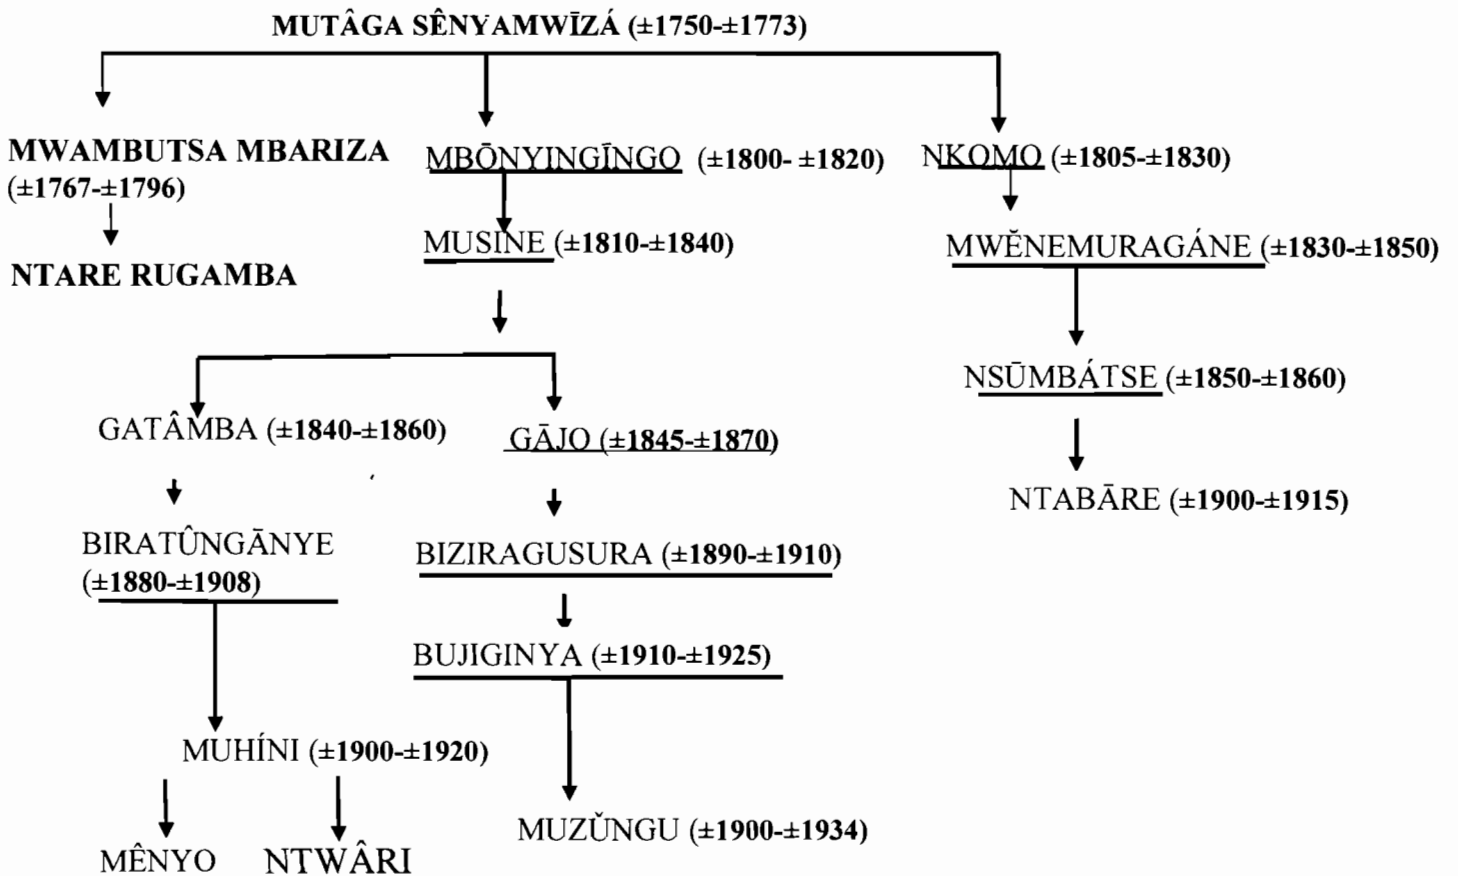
MUTÂGA SÊNYAMWĪZÁ (±1750-±1773)

MWAMBUTSA MBARIZA (±1767-±1796)

NTARE RUGAMBA

MBŌNYINGĪNGO (±1800- ±1820)

MUSINE (±1810-±1840)

NKOMO (±1805-±1830)

MWĔNEMURAGÁNE (±1830-±1850)

NSŪMBÁTSE (±1850-±1860)

NTABĀRE (±1900-±1915)

GATÂMBA (±1840-±1860)

GĀJO (±1845-±1870)

BIRATÛNGĀNYE (±1880-±1908)

BIZIRAGUSURA (±1890-±1910)

BUJIGINYA (±1910-±1925)

MUHÍNI (±1900-±1920)

MUZŬNGU (±1900-±1934)

MÊNYO

NTWÂRI